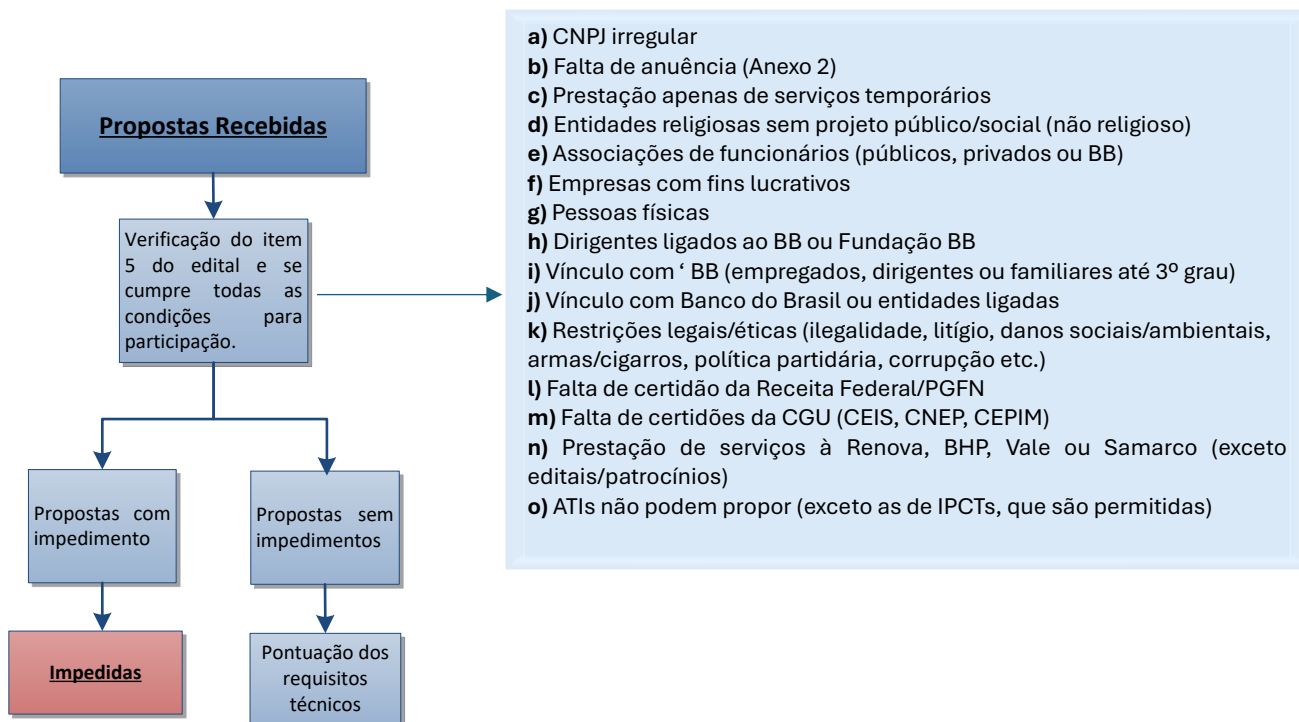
Propostas Recebidas

Verificação do item 5 do edital e se cumpre todas as condições para participação.

a) CNPJ irregular
b) Falta de anuência (Anexo 2)
c) Prestação apenas de serviços temporários
d) Entidades religiosas sem projeto público/social (não religioso)
e) Associações de funcionários (públicos, privados ou BB)
f) Empresas com fins lucrativos
g) Pessoas físicas
h) Dirigentes ligados ao BB ou Fundação BB
i) Vínculo com ' BB (empregados, dirigentes ou familiares até 3º grau)
j) Vínculo com Banco do Brasil ou entidades ligadas
k) Restrições legais/éticas (ilegalidade, litígio, danos sociais/ambientais, armas/cigarros, política partidária, corrupção etc.)
l) Falta de certidão da Receita Federal/PGFN
m) Falta de certidões da CGU (CEIS, CNEP, CEPIM)
n) Prestação de serviços à Renova, BHP, Vale ou Samarco (exceto editais/patrocínios)
o) ATIs não podem propor (exceto as de IPCTs, que são permitidas)

Propostas com impedimento

Propostas sem impedimentos

Impedidas

Pontuação dos requisitos técnicos